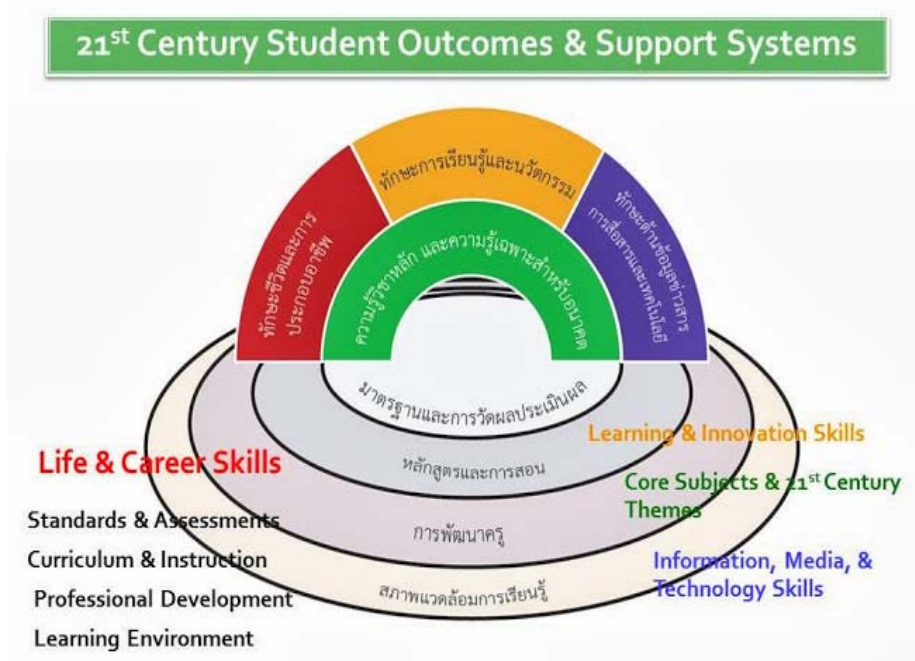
21$^{st}$ Century Student Outcomes & Support Systems

ทักษะชีวิตและการประกอบอาชีพ

ทักษะการเรียนรู้และนวัตกรรม

ทักษะด้านข้อมูลข่าวสาร การสื่อสารและเทคโนโลยี

ความรู้วิชาหลัก และความรู้เฉพาะสำหรับอนาคต

มาตรฐานและการวัดผลประเมินผล

หลักสูตรและการสอน

การพัฒนาครู

สภาพแวดล้อมการเรียนรู้

Life & Career Skills

Standards & Assessments

Curriculum & Instruction

Professional Development

Learning Environment

Learning & Innovation Skills

Core Subjects & 21$^{st}$ Century Themes

Information, Media, & Technology Skills